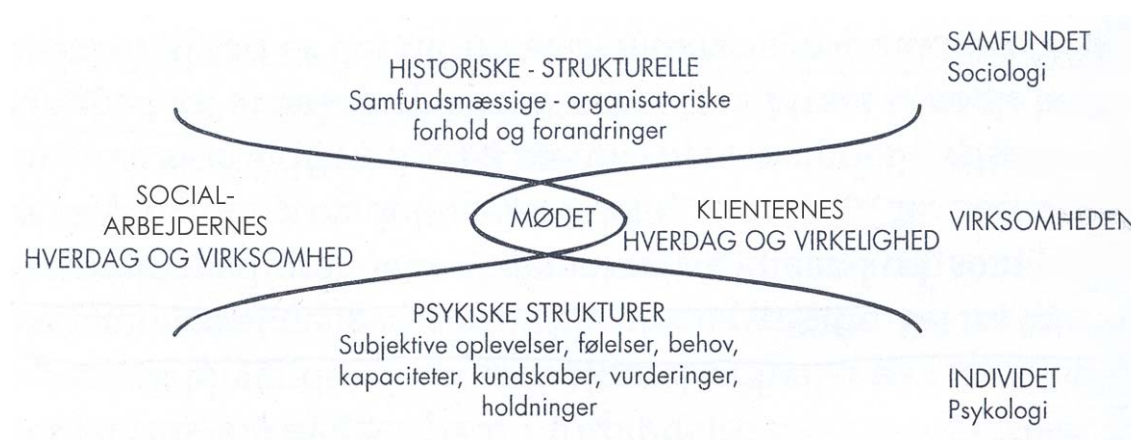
HISTORISKE - STRUKTURELLE
Samfundsmæssige - organisatoriske forhold og forandringer

SAMFUNDET
Sociologi

SOCIAL-ARBEJDERNES
HVERDAG OG VIRKSOMHED

MØDET

KLIENTERNES
HVERDAG OG VIRKELIGHED

VIRKSOMHEDEN

PSYKISKE STRUKTURER
Subjektive oplevelser, følelser, behov, kapaciteter, kundskaber, vurderinger, holdninger

INDIVIDET
Psykologi